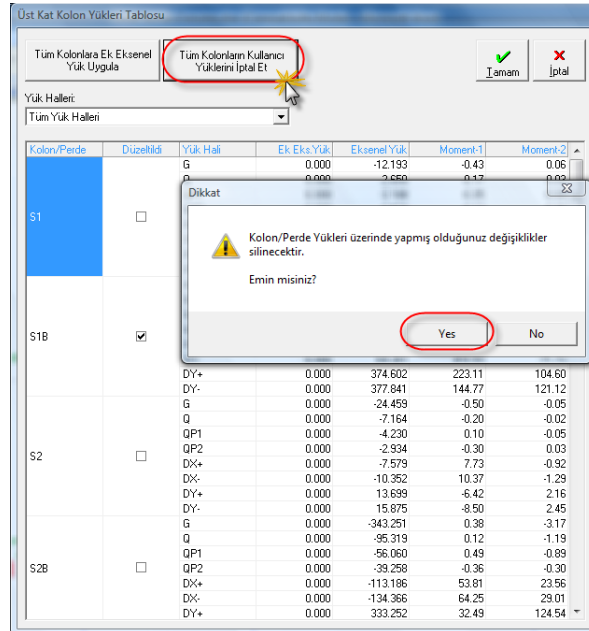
Üst Kat Kolon Yükleri Tablosu

Tüm Kolonlara Ek Eksenel Yük Uygula

Tüm Kolonların Kullanıcı Yüklerini İptal Et

Tamam

İptal

Yük Halleri:

Tüm Yük Halleri

| Kolon/Perde | Düzeltildi | Yük Hali | Ek Eks.Yük | Eksenel Yük | Moment-1 | Moment-2 |
|---|---|---|---|---|---|---|
| S1 | ☐ | G | 0.000 | -12.193 | -0.43 | 0.06 |
| | | Q | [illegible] | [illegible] | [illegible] | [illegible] |
| S1B | ☑ | DY+ | 0.000 | 374.602 | 223.11 | 104.60 |
| | | DY- | 0.000 | 377.841 | 144.77 | 121.12 |
| S2 | ☐ | G | 0.000 | -24.459 | -0.50 | -0.05 |
| | | Q | 0.000 | -7.164 | -0.20 | -0.02 |
| | | QP1 | 0.000 | -4.230 | 0.10 | -0.05 |
| | | QP2 | 0.000 | -2.934 | -0.30 | 0.03 |
| | | DX+ | 0.000 | -7.579 | 7.73 | -0.92 |
| | | DX- | 0.000 | -10.352 | 10.37 | -1.29 |
| | | DY+ | 0.000 | 13.699 | -6.42 | 2.16 |
| | | DY- | 0.000 | 15.875 | -8.50 | 2.45 |
| S2B | ☐ | G | 0.000 | -343.251 | 0.38 | -3.17 |
| | | Q | 0.000 | -95.319 | 0.12 | -1.19 |
| | | QP1 | 0.000 | -56.060 | 0.49 | -0.89 |
| | | QP2 | 0.000 | -39.258 | -0.36 | -0.30 |
| | | DX+ | 0.000 | -113.186 | 53.81 | 23.56 |
| | | DX- | 0.000 | -134.366 | 64.25 | 29.01 |
| | | DY+ | 0.000 | 333.252 | 32.49 | 124.54 |

Dikkat

Kolon/Perde Yükleri üzerinde yapmış olduğunuz değişiklikler silinecektir.

Emin misiniz?

Yes

No